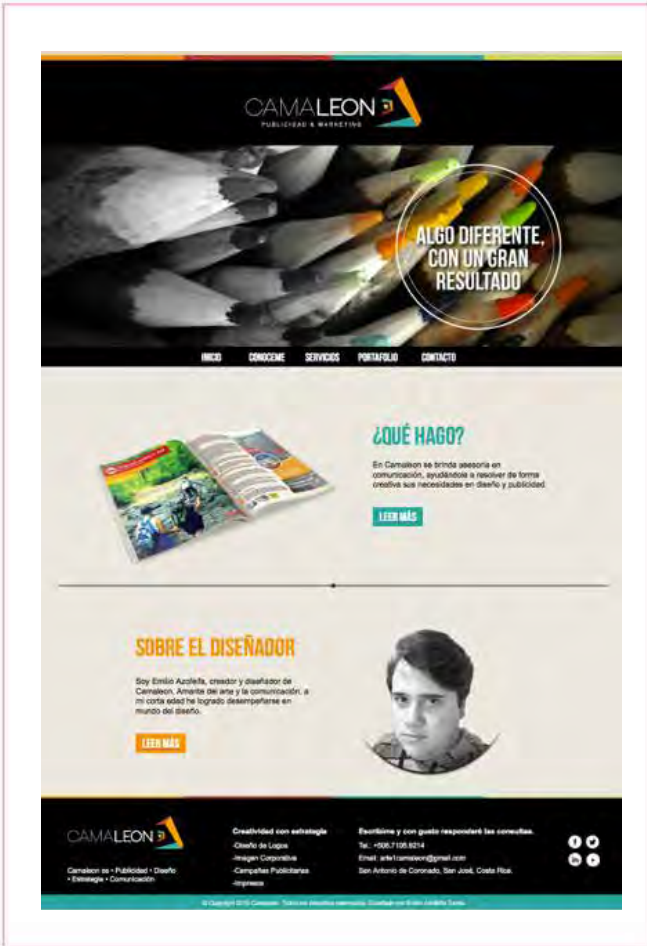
CAMALEON
PUBLICIDAD & MARKETING

ALGO DIFERENTE, CON UN GRAN RESULTADO

INICIO CONOCEME SERVICIOS PORTAFOLIO CONTACTO

¿QUÉ HAGO?

En Camaleon se brinda asesoría en comunicación, ayudándole a resolver de forma creativa sus necesidades en diseño y publicidad.

LEER MÁS

SOBRE EL DISEÑADOR

Soy Emilio Azofeifa, creador y diseñador de Camaleon. Amante del arte y la comunicación, a mi corta edad he logrado desempeñarse en mundo del diseño.

LEER MÁS

CAMALEON

Camaleon es • Publicidad • Diseño • Estrategia • Comunicación

Creatividad con estrategia
-Diseño de Logos
-Imagen Corporativa
-Campañas Publicitarias
-Impresos

Escribime y con gusto responderé tus consultas.
Tel.: +506.7105.8214
Email: arte1camaleon@gmail.com
San Antonio de Coronado, San José, Costa Rica.

© Copyright 2015 Camaleon. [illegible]